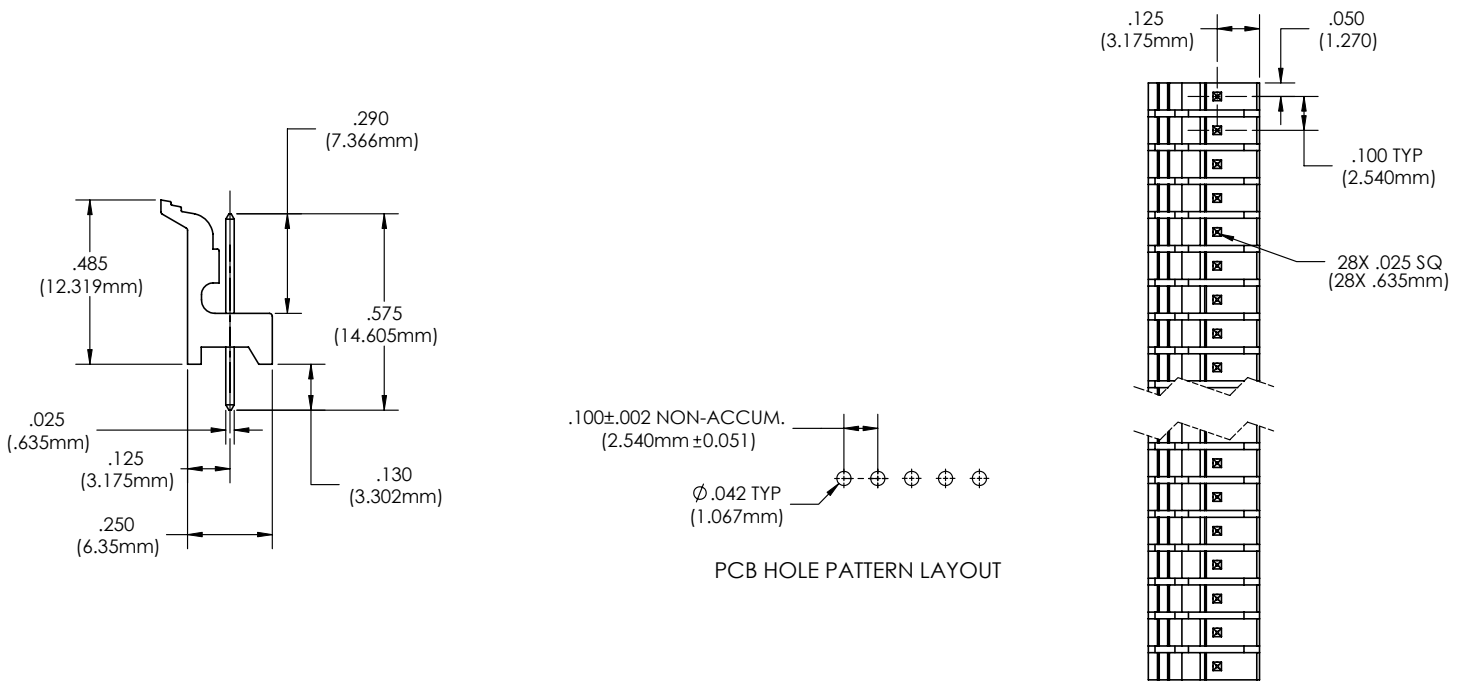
.290
(7.366mm)

.485
(12.319mm)

.575
(14.605mm)

.025
(.635mm)

.125
(3.175mm)

.130
(3.302mm)

.250
(6.35mm)

.100±.002 NON-ACCUM.
(2.540mm ±0.051)

$\varnothing$.042 TYP
(1.067mm)

PCB HOLE PATTERN LAYOUT

.125
(3.175mm)

.050
(1.270)

.100 TYP
(2.540mm)

28X .025 SQ
(28X .635mm)